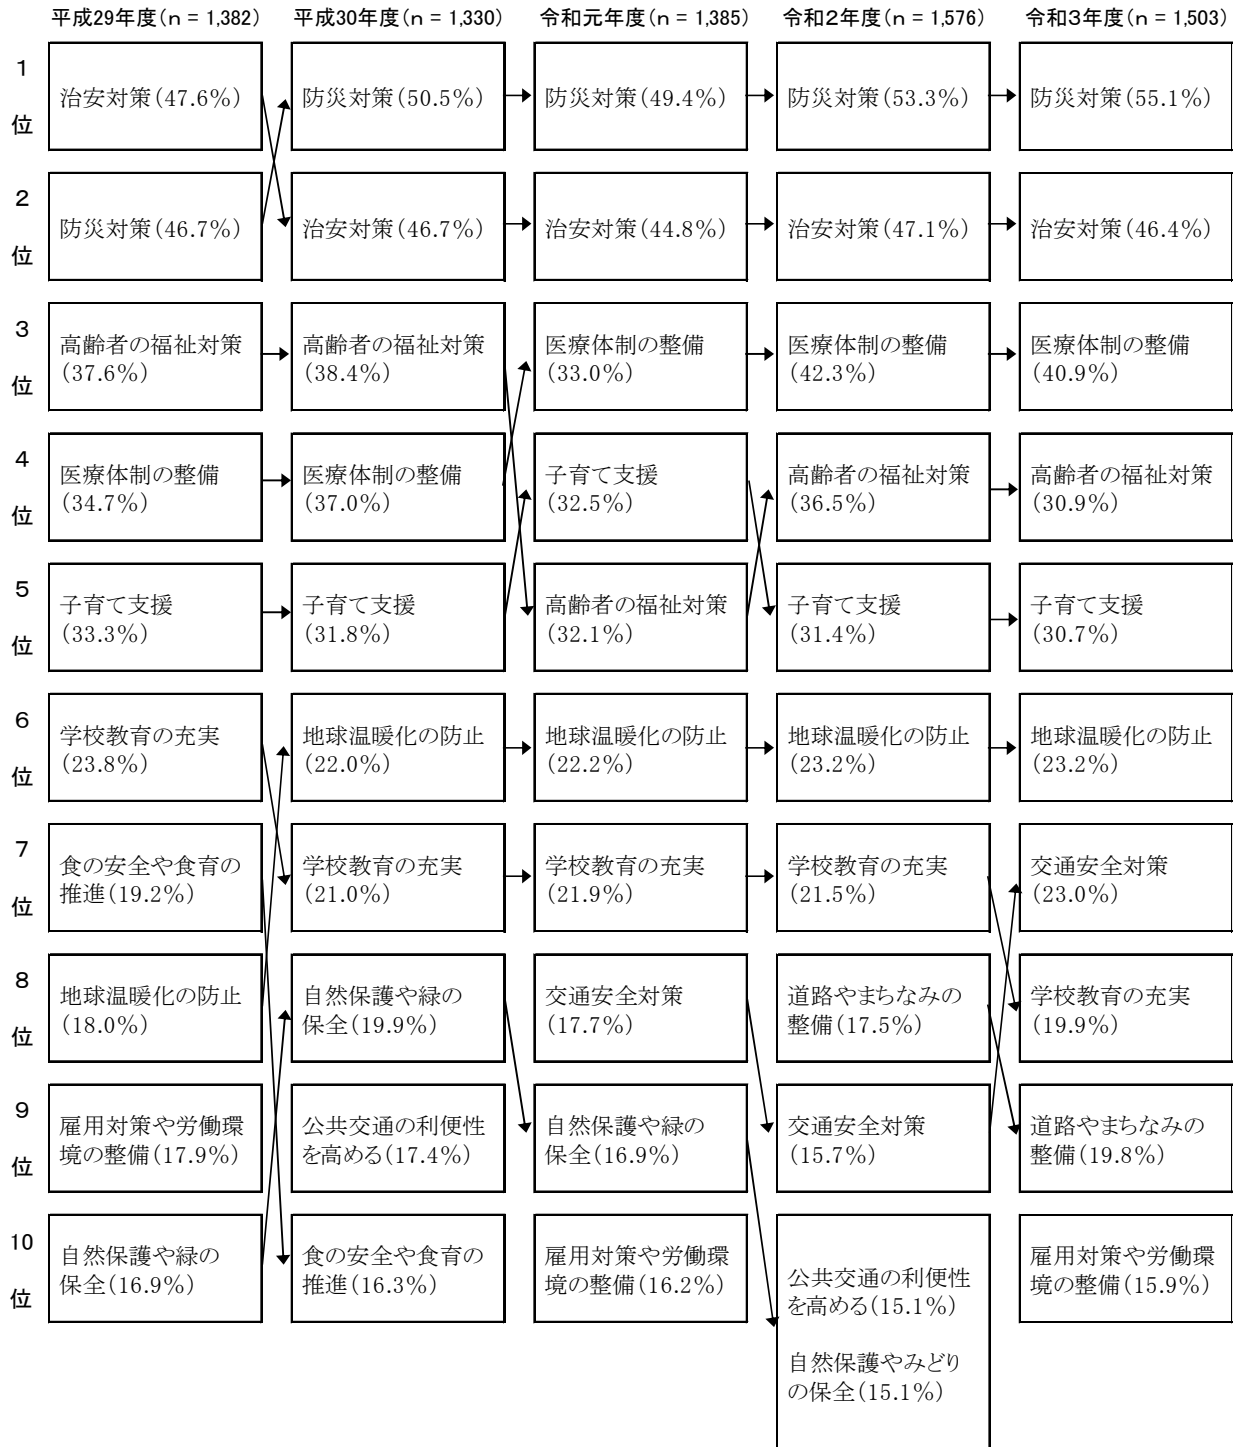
| | 平成29年度（n = 1,382） | 平成30年度（n = 1,330） | 令和元年度（n = 1,385） | 令和2年度（n = 1,576） | 令和3年度（n = 1,503） |
|---|---|---|---|---|---|
| 1 位 | 治安対策（47.6%） | 防災対策（50.5%） | 防災対策（49.4%） | 防災対策（53.3%） | 防災対策（55.1%） |
| 2 位 | 防災対策（46.7%） | 治安対策（46.7%） | 治安対策（44.8%） | 治安対策（47.1%） | 治安対策（46.4%） |
| 3 位 | 高齢者の福祉対策（37.6%） | 高齢者の福祉対策（38.4%） | 医療体制の整備（33.0%） | 医療体制の整備（42.3%） | 医療体制の整備（40.9%） |
| 4 位 | 医療体制の整備（34.7%） | 医療体制の整備（37.0%） | 子育て支援（32.5%） | 高齢者の福祉対策（36.5%） | 高齢者の福祉対策（30.9%） |
| 5 位 | 子育て支援（33.3%） | 子育て支援（31.8%） | 高齢者の福祉対策（32.1%） | 子育て支援（31.4%） | 子育て支援（30.7%） |
| 6 位 | 学校教育の充実（23.8%） | 地球温暖化の防止（22.0%） | 地球温暖化の防止（22.2%） | 地球温暖化の防止（23.2%） | 地球温暖化の防止（23.2%） |
| 7 位 | 食の安全や食育の推進（19.2%） | 学校教育の充実（21.0%） | 学校教育の充実（21.9%） | 学校教育の充実（21.5%） | 交通安全対策（23.0%） |
| 8 位 | 地球温暖化の防止（18.0%） | 自然保護や緑の保全（19.9%） | 交通安全対策（17.7%） | 道路やまちなみの整備（17.5%） | 学校教育の充実（19.9%） |
| 9 位 | 雇用対策や労働環境の整備（17.9%） | 公共交通の利便性を高める（17.4%） | 自然保護や緑の保全（16.9%） | 交通安全対策（15.7%） | 道路やまちなみの整備（19.8%） |
| 10 位 | 自然保護や緑の保全（16.9%） | 食の安全や食育の推進（16.3%） | 雇用対策や労働環境の整備（16.2%） | 公共交通の利便性を高める（15.1%） 自然保護やみどりの保全（15.1%） | 雇用対策や労働環境の整備（15.9%） |